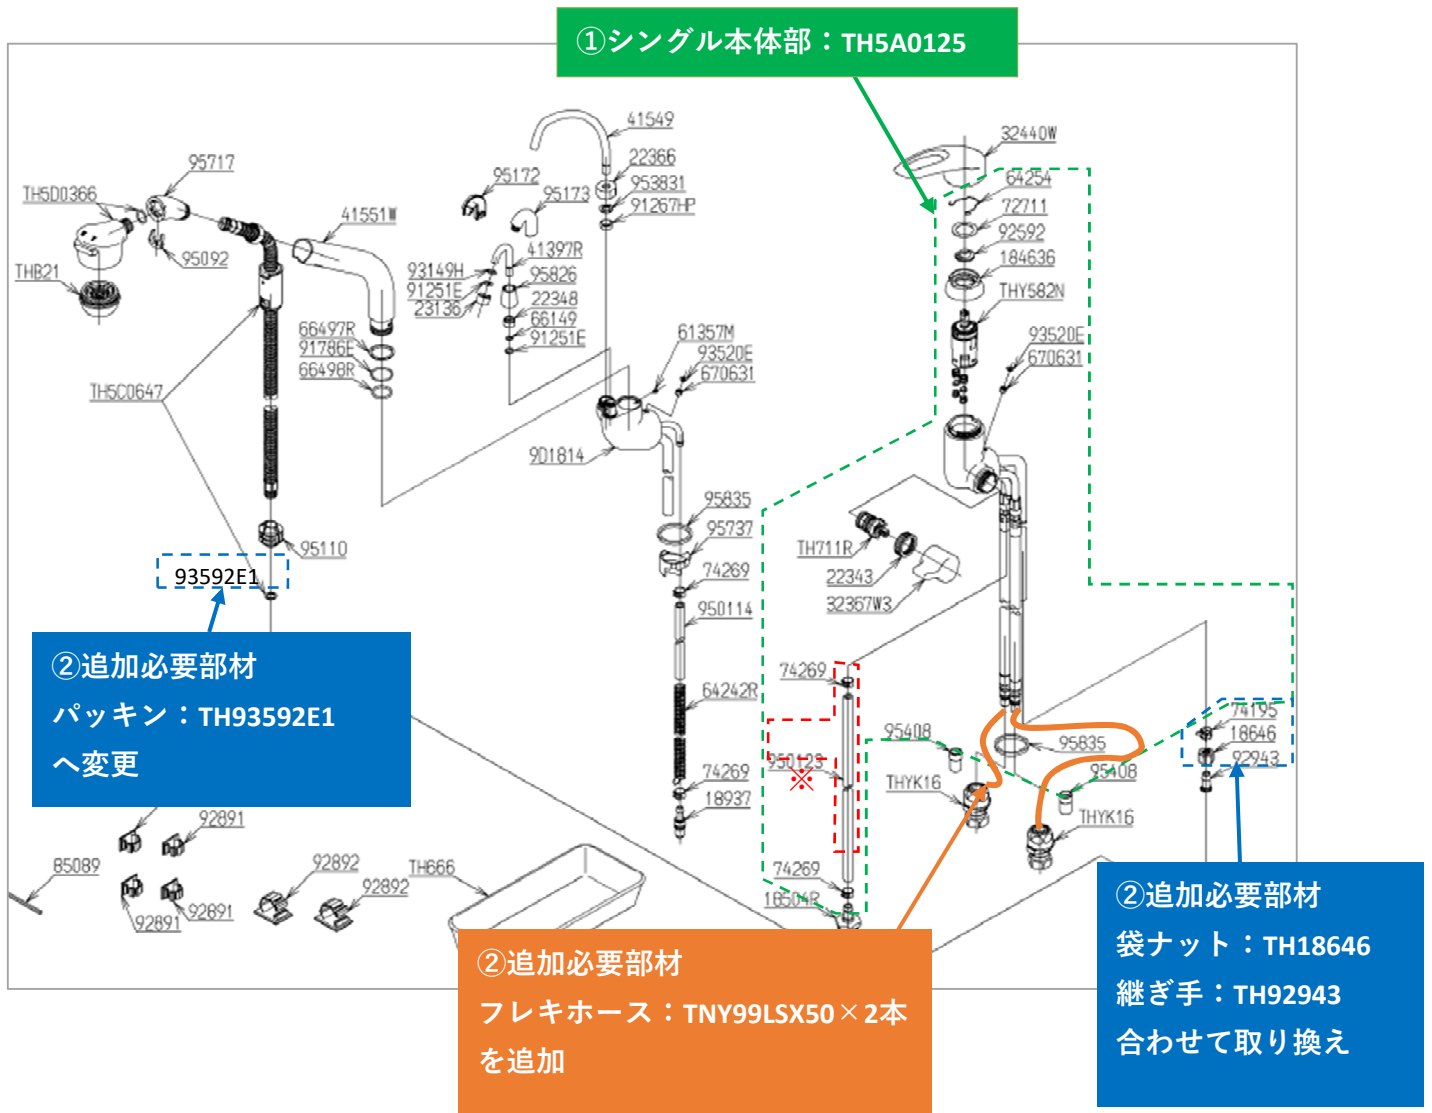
①シングル本体部：TH5A0125

95717
TH5D0366
95092
THB21
41551W
66497R
91786E
66498R
TH5C0647
95110
93592E1
95172
95173
41549
22366
953831
91267HP
93149H
91251E
23136
41397R
95826
22348
66149
91251E
61357M
93520E
670631
9D1814
95835
95737
74269
950114
64242R
74269
18937
32440W
64254
72711
92592
184636
THY582N
93520E
670631
TH711R
22343
32367W3
74269
95012?
※
74269
18504R
95408
THYK16
95835
95408
THYK16
74195
18646
92943
92891
85089
92891
92891
92892
92892
TH666

②追加必要部材
パッキン：TH93592E1
へ変更

②追加必要部材
フレキホース：TNY99LSX50×2本
を追加

②追加必要部材
袋ナット：TH18646
継ぎ手：TH92943
合わせて取り換え